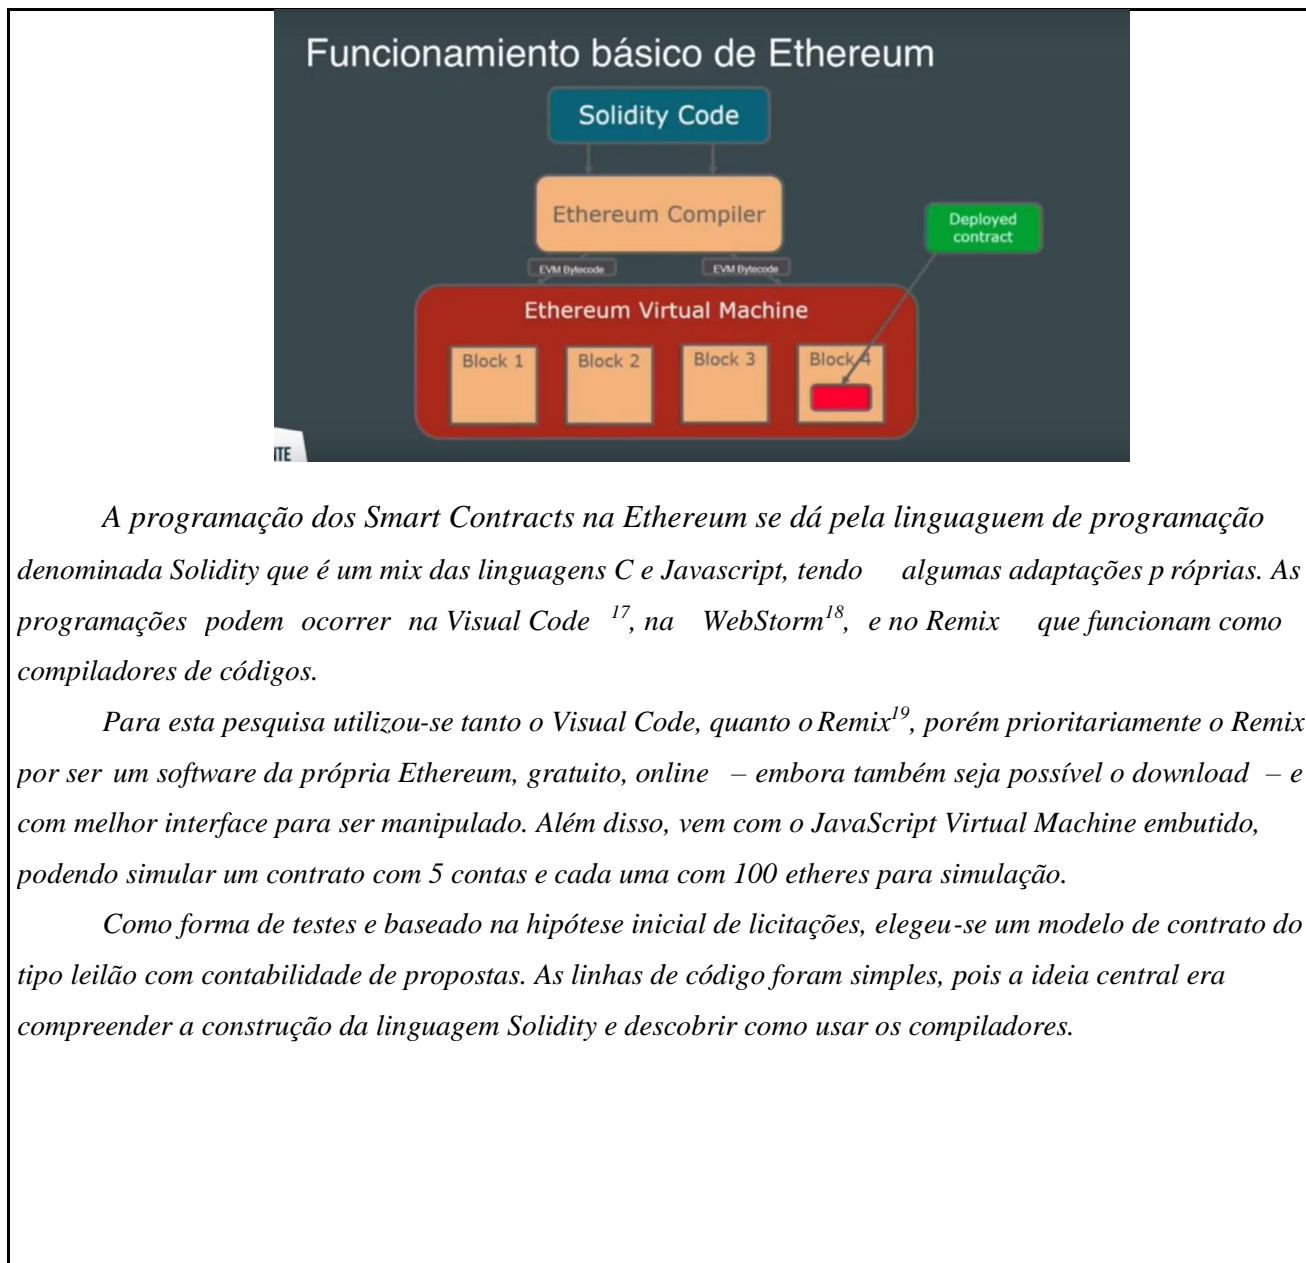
Funcionamiento básico de Ethereum

Solidity Code

Ethereum Compiler

Deployed contract

EVM Bytecode

EVM Bytecode

Ethereum Virtual Machine

Block 1

Block 2

Block 3

Block 4

ITE

A programação dos Smart Contracts na Ethereum se dá pela linguaguem de programação denominada Solidity que é um mix das linguagens C e Javascript, tendo algumas adaptações p róprias. As programações podem ocorrer na Visual Code $^{17}$, na WebStorm$^{18}$, e no Remix que funcionam como compiladores de códigos.

Para esta pesquisa utilizou-se tanto o Visual Code, quanto o Remix$^{19}$, porém prioritariamente o Remix por ser um software da própria Ethereum, gratuito, online – embora também seja possível o download – e com melhor interface para ser manipulado. Além disso, vem com o JavaScript Virtual Machine embutido, podendo simular um contrato com 5 contas e cada uma com 100 etheres para simulação.

Como forma de testes e baseado na hipótese inicial de licitações, elegeu-se um modelo de contrato do tipo leilão com contabilidade de propostas. As linhas de código foram simples, pois a ideia central era compreender a construção da linguagem Solidity e descobrir como usar os compiladores.